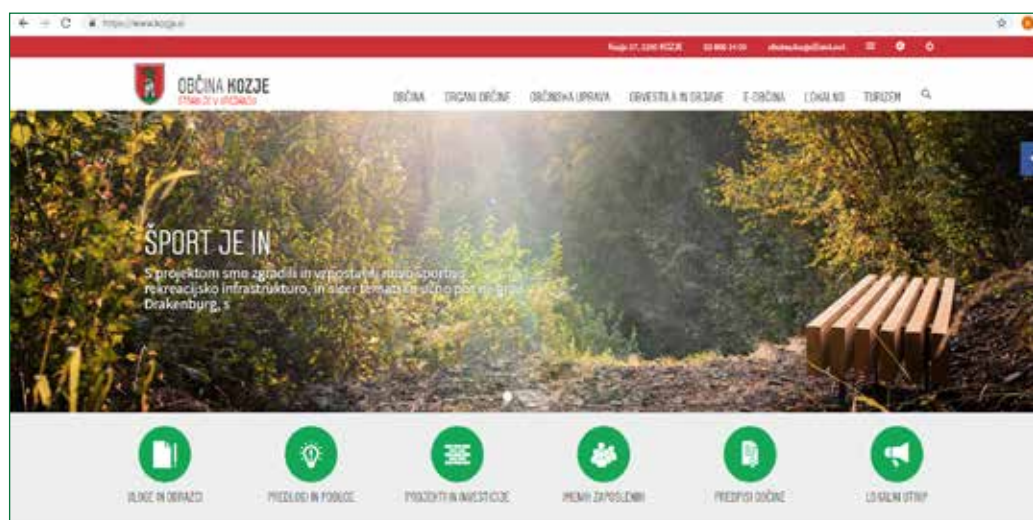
https://www.kozje.si

Kozje 37, 3260 KOZJE 03 800 14 00 obcina.kozje@siol.net

OBČINA KOZJE
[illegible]

OBČINA ORGANI OBČINE OBČINSKA UPRAVA OBVESTILA IN DOGODKI E-OBČINA LOKALNO TURIZEM

ŠPORT JE IN
S projektom smo zgradili in vzpostavili novo športno rekreacijsko infrastrukturo, in sicer tematsko učno pot na grad Drakenburg, s

VLOGE IN OBRAZCI PREDLOGI IN POBUDE PROJEKTI IN INVESTICIJE IMENIK ZAPOSLENIH PREDPISI OBČINE LOKALNI UTRIP